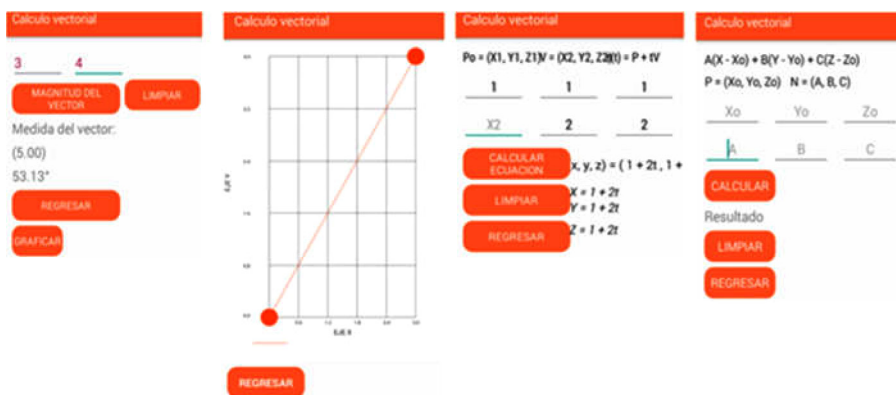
Calculo vectorial

3 4

MAGNITUD DEL VECTOR

LIMPIAR

Medida del vector:

(5.00)

53.13°

REGRESAR

GRAFICAR

Calculo vectorial

EJE Y

EJE X

REGRESAR

Calculo vectorial

Po = (X1, Y1, Z1) V = (X2, Y2, Z2) r(t) = P + tV

1 1 1

X2 2 2

CALCULAR ECUACION

(x, y, z) = ( 1 + 2t , 1 +

LIMPIAR

X = 1 + 2t
Y = 1 + 2t

REGRESAR

Z = 1 + 2t

Calculo vectorial

A(X - Xo) + B(Y - Yo) + C(Z - Zo)

P = (Xo, Yo, Zo) N = (A, B, C)

Xo Yo Zo

A B C

CALCULAR

Resultado

LIMPIAR

REGRESAR